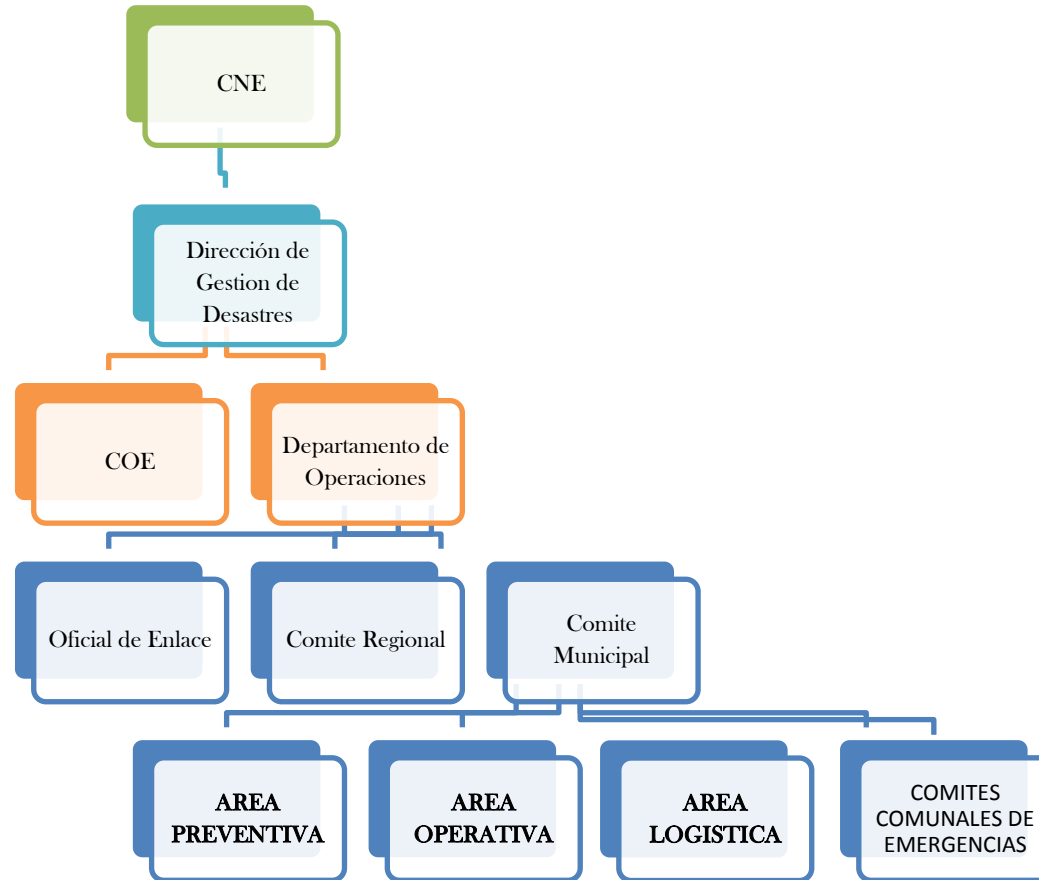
CNE

Dirección de Gestion de Desastres

COE

Departamento de Operaciones

Oficial de Enlace

Comite Regional

Comite Municipal

AREA PREVENTIVA

AREA OPERATIVA

AREA LOGISTICA

COMITES COMUNALES DE EMERGENCIAS